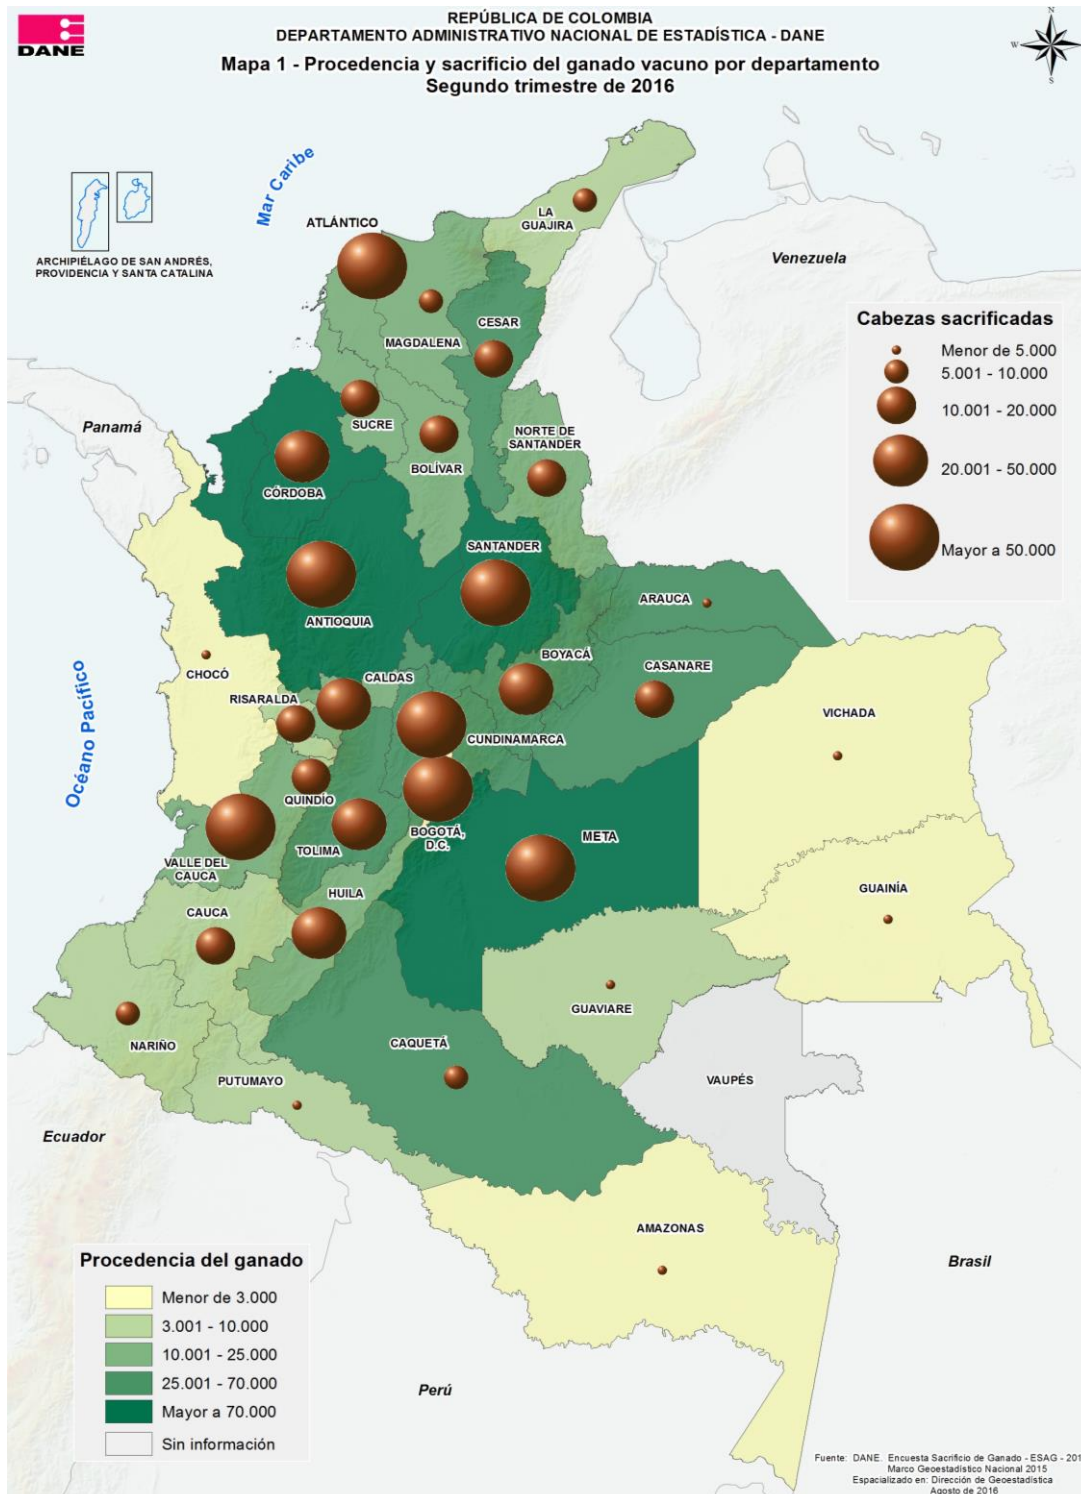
DANE

REPÚBLICA DE COLOMBIA
DEPARTAMENTO ADMINISTRATIVO NACIONAL DE ESTADÍSTICA - DANE
Mapa 1 - Procedencia y sacrificio del ganado vacuno por departamento
Segundo trimestre de 2016

N
W
S

Mar Caribe

ARCHIPIÉLAGO DE SAN ANDRÉS, PROVIDENCIA Y SANTA CATALINA

ATLÁNTICO
LA GUAJIRA
Venezuela
CESAR
MAGDALENA
Panamá
SUCRE
NORTE DE SANTANDER
BOLÍVAR
CÓRDOBA
SANTANDER
ARAUCA
ANTIOQUIA
BOYACÁ
CASANARE
CHOCÓ
CALDAS
RISARALDA
VICHADA
CUNDINAMARCA
Océano Pacífico
QUINDÍO
META
BOGOTÁ, D.C.
TOLIMA
VALLE DEL CAUCA
HUILA
GUAINÍA
CAUCA
GUAVIARE
NARIÑO
CAQUETÁ
VAUPÉS
PUTUMAYO
Ecuador
AMAZONAS
Brasil
Perú

Cabezas sacrificadas
Menor de 5.000
5.001 - 10.000
10.001 - 20.000
20.001 - 50.000
Mayor a 50.000

Procedencia del ganado
Menor de 3.000
3.001 - 10.000
10.001 - 25.000
25.001 - 70.000
Mayor a 70.000
Sin información

Fuente: DANE. Encuesta Sacrificio de Ganado - ESAG - 201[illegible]
Marco Geoestadístico Nacional 2015
Espacializado en: Dirección de Geoestadística
Agosto de 2016